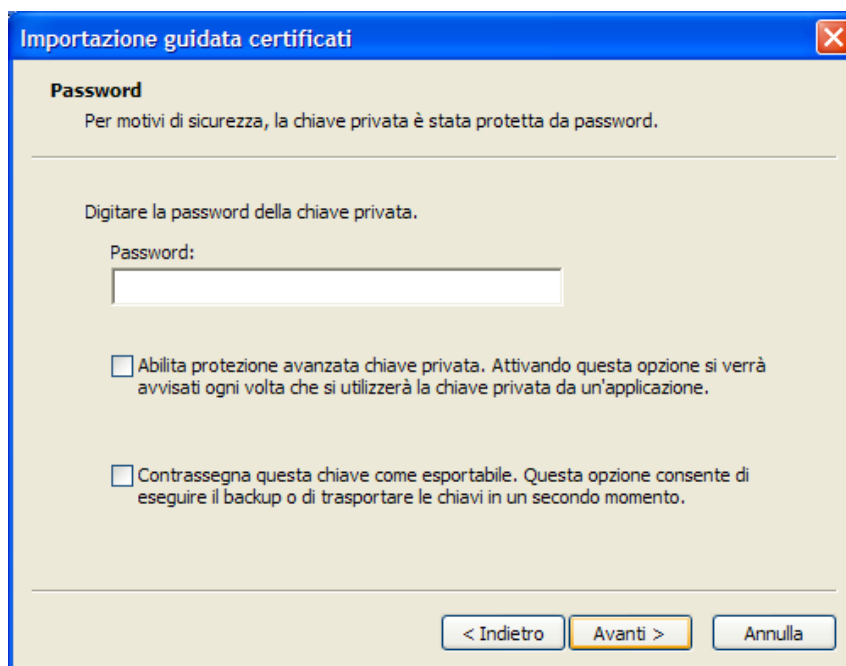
Importazione guidata certificati

Password

Per motivi di sicurezza, la chiave privata è stata protetta da password.

Digitare la password della chiave privata.

Password:

Abilita protezione avanzata chiave privata. Attivando questa opzione si verrà avvisati ogni volta che si utilizzerà la chiave privata da un'applicazione.

Contrassegna questa chiave come esportabile. Questa opzione consente di eseguire il backup o di trasportare le chiavi in un secondo momento.

< Indietro | Avanti > | Annulla